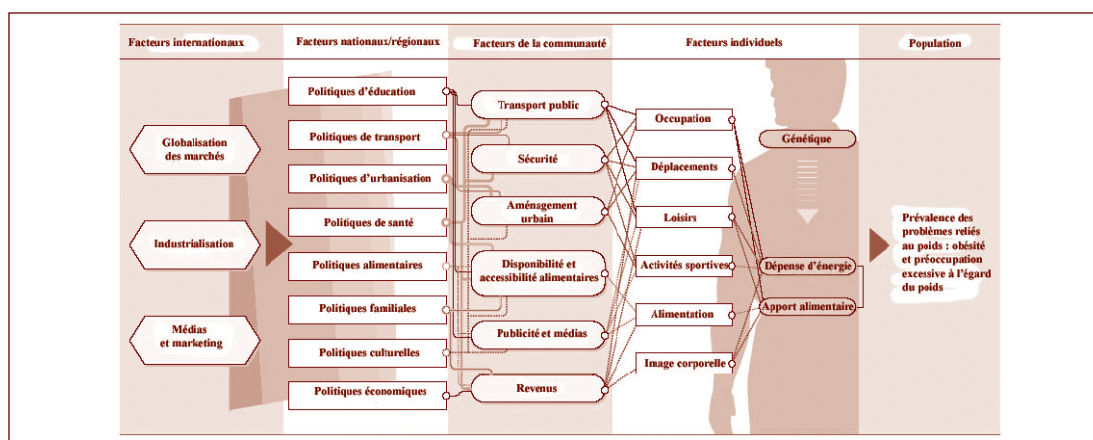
Facteurs internationaux

Globalisation des marchés

Industrialisation

Médias et marketing

Facteurs nationaux/régionaux

Politiques d'éducation

Politiques de transport

Politiques d'urbanisation

Politiques de santé

Politiques alimentaires

Politiques familiales

Politiques culturelles

Politiques économiques

Facteurs de la communauté

Transport public

Sécurité

Aménagement urbain

Disponibilité et accessibilité alimentaires

Publicité et médias

Revenus

Facteurs individuels

Occupation

Déplacements

Loisirs

Activités sportives

Alimentation

Image corporelle

Génétique

Dépense d'énergie

Apport alimentaire

Population

Prévalence des problèmes reliés au poids : obésité et préoccupation excessive à l'égard du poids